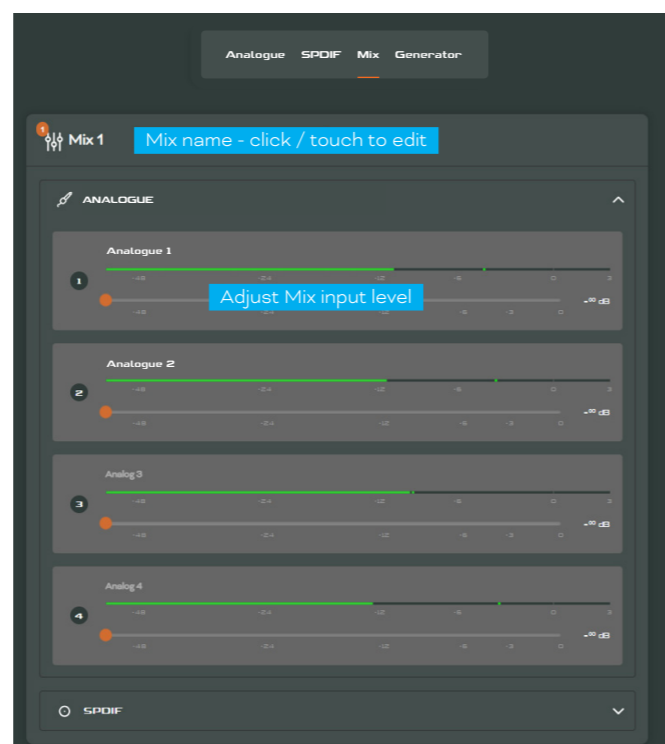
Analogue SPDIF Mix Generator

1 Mix 1 Mix name - click / touch to edit

ANALOGUE

Analogue 1
1
-48 -24 -12 -6 0 3
Adjust Mix input level
-48 -24 -12 -6 -3 0
-∞ dB

Analogue 2
2
-48 -24 -12 -6 0 3
-48 -24 -12 -6 -3 0
-∞ dB

Analog 3
3
-48 -24 -12 -6 0 3
-48 -24 -12 -6 -3 0
-∞ dB

Analog 4
4
-48 -24 -12 -6 0 3
-48 -24 -12 -6 -3 0
-∞ dB

SPDIF